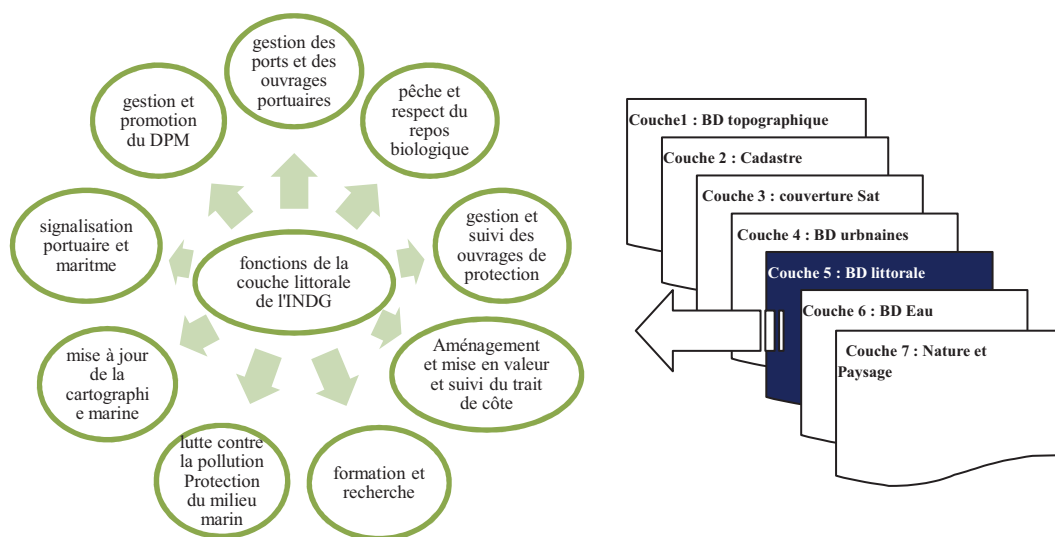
fonctions de la couche littorale de l'INDG

gestion des ports et des ouvrages portuaires

pêche et respect du repos biologique

gestion et suivi des ouvrages de protection

Aménagement et mise en valeur et suivi du trait de côte

formation et recherche

lutte contre la pollution Protection du milieu marin

mise à jour de la cartographi e marine

signalisation portuaire et maritme

gestion et promotion du DPM

Couche1 : BD topographique

Couche 2 : Cadastre

Couche 3 : couverture Sat

Couche 4 : BD urbnaines

Couche 5 : BD littorale

Couche 6 : BD Eau

Couche 7 : Nature et Paysage